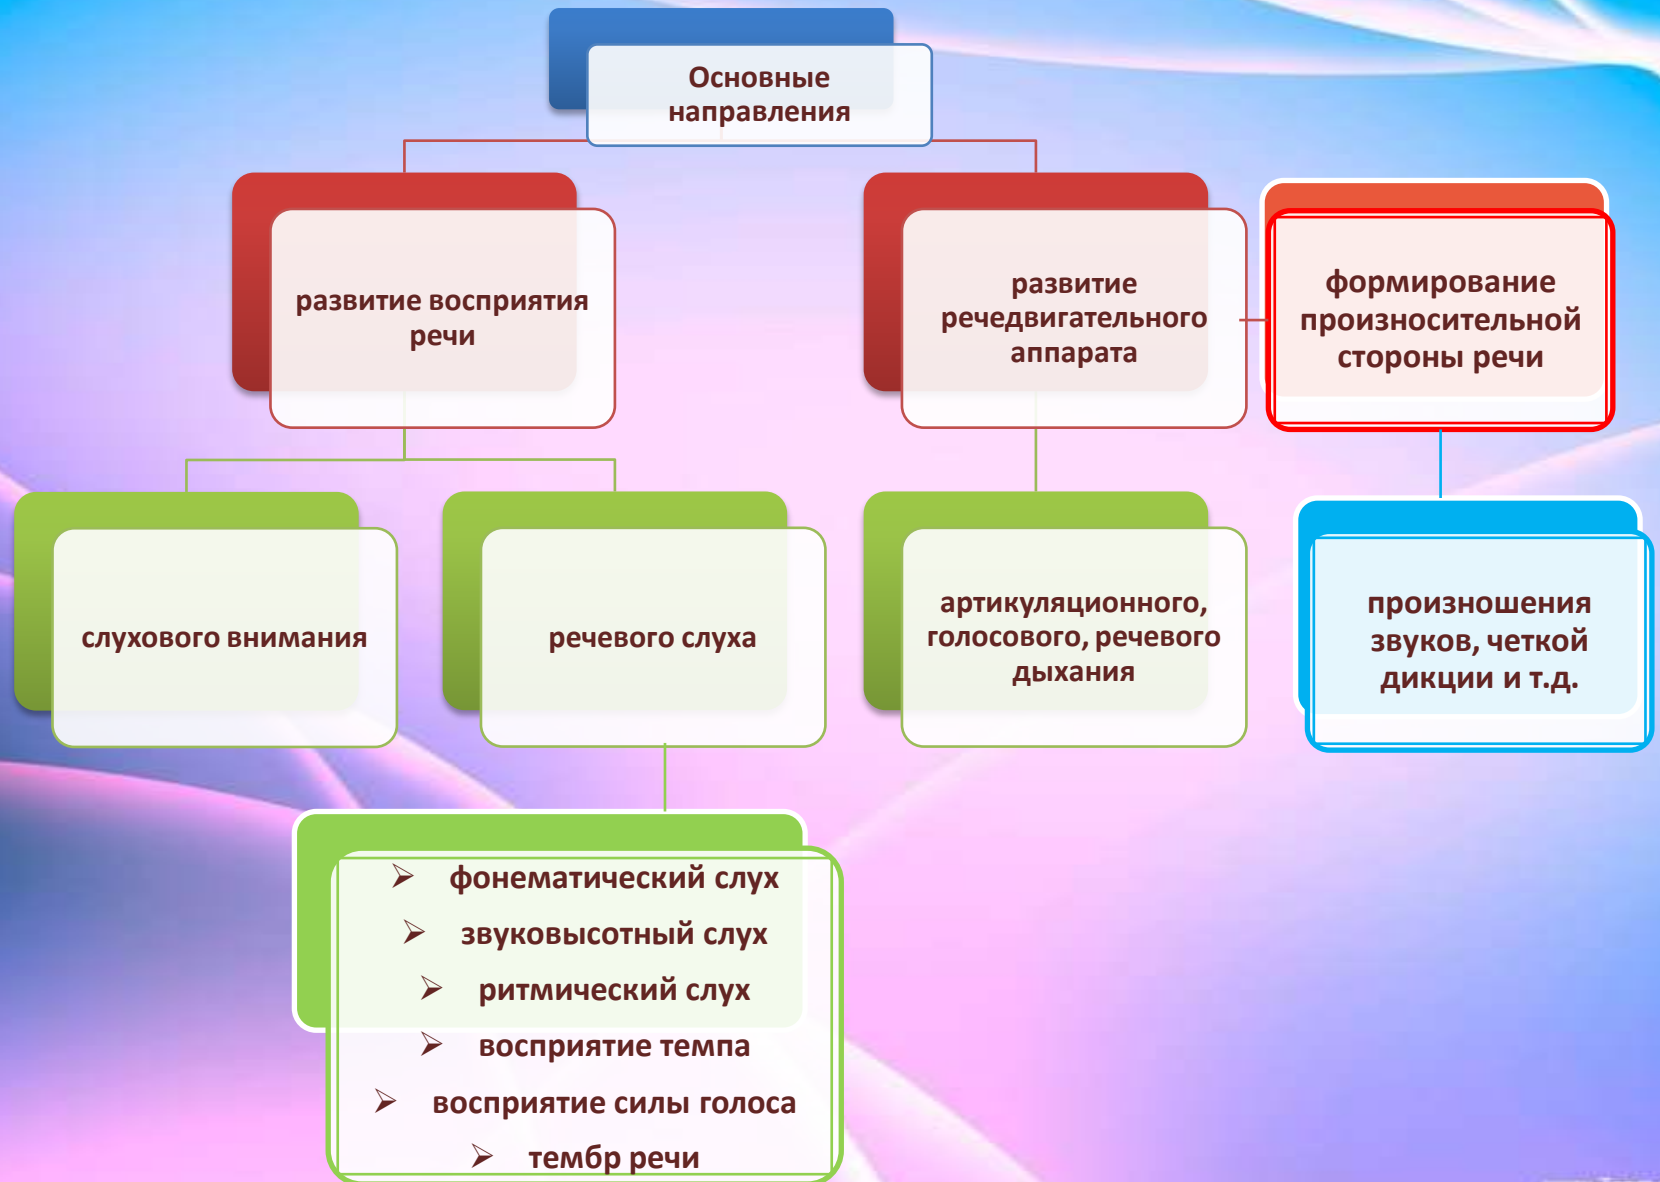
Основные направления

развитие восприятия речи

развитие речедвигательного аппарата

формирование произносительной стороны речи

слухового внимания

речевого слуха

артикуляционного, голосового, речевого дыхания

произношения звуков, четкой дикции и т.д.

- фонематический слух
- звуковысотный слух
- ритмический слух
- восприятие темпа
- восприятие силы голоса
- тембр речи